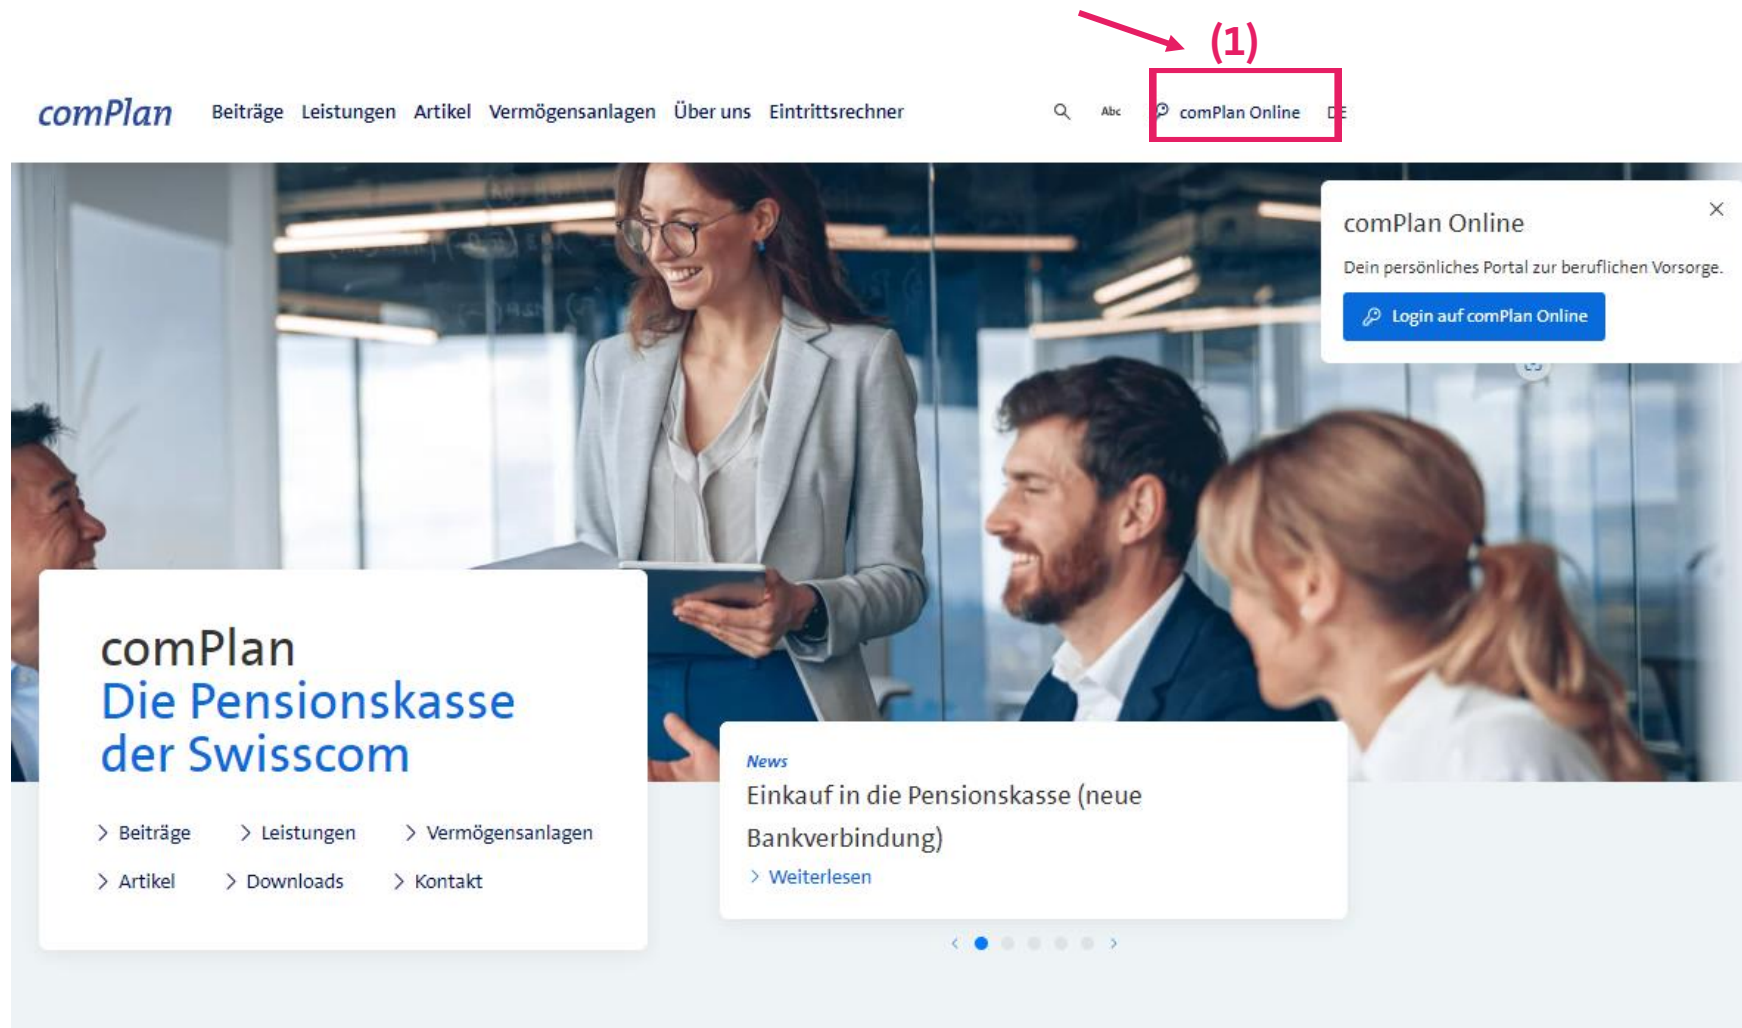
(1)

comPlan Beiträge Leistungen Artikel Vermögensanlagen Über uns Eintrittsrechner

Abc comPlan Online DE

comPlan Online

Dein persönliches Portal zur beruflichen Vorsorge.

Login auf comPlan Online

comPlan
Die Pensionskasse der Swisscom

> Beiträge > Leistungen > Vermögensanlagen
> Artikel > Downloads > Kontakt

News
Einkauf in die Pensionskasse (neue Bankverbindung)
> Weiterlesen